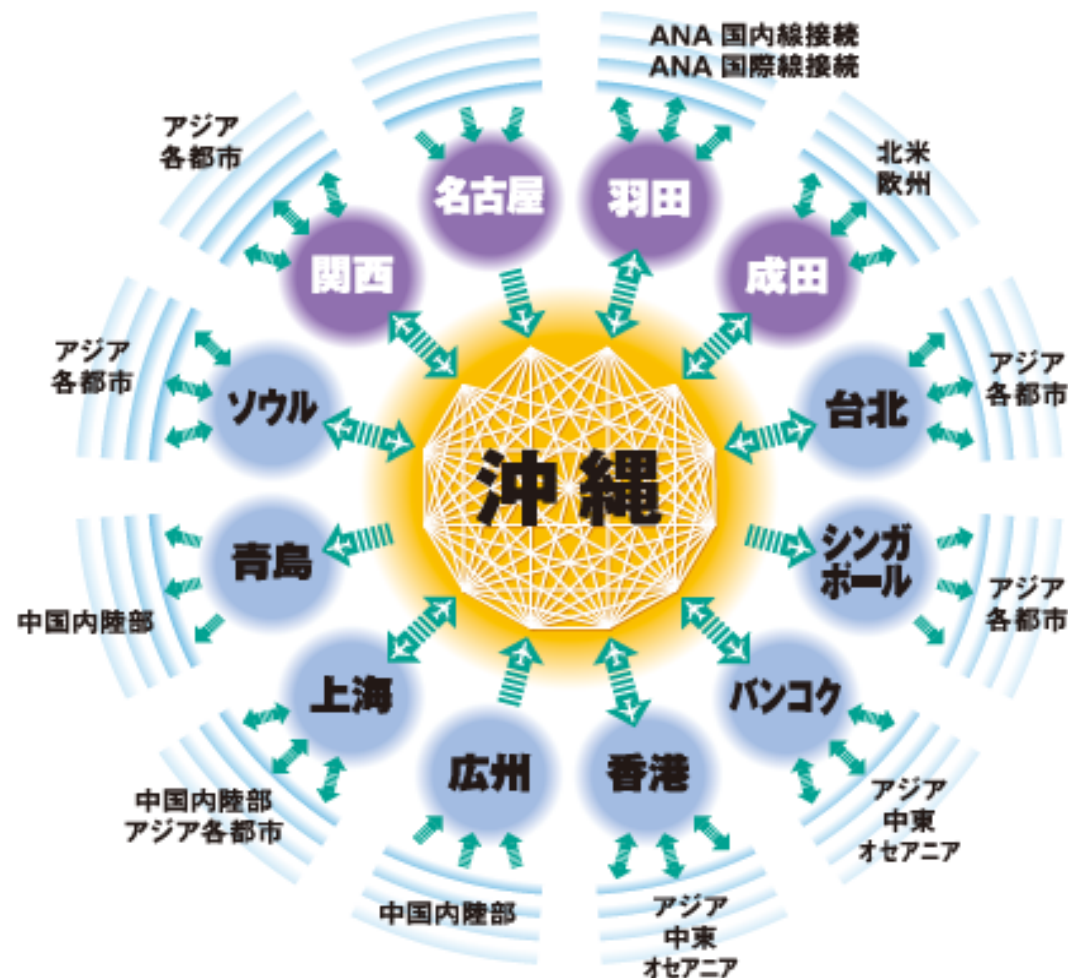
ANA 国内線接続
ANA 国際線接続

アジア
各都市

名古屋

羽田

北米
欧州

関西

成田

アジア
各都市

ソウル

台北

アジア
各都市

沖縄

青島

シンガポール

アジア
各都市

中国内陸部

上海

バンコク

中国内陸部
アジア各都市

広州

香港

アジア
中東
オセアニア

中国内陸部

アジア
中東
オセアニア